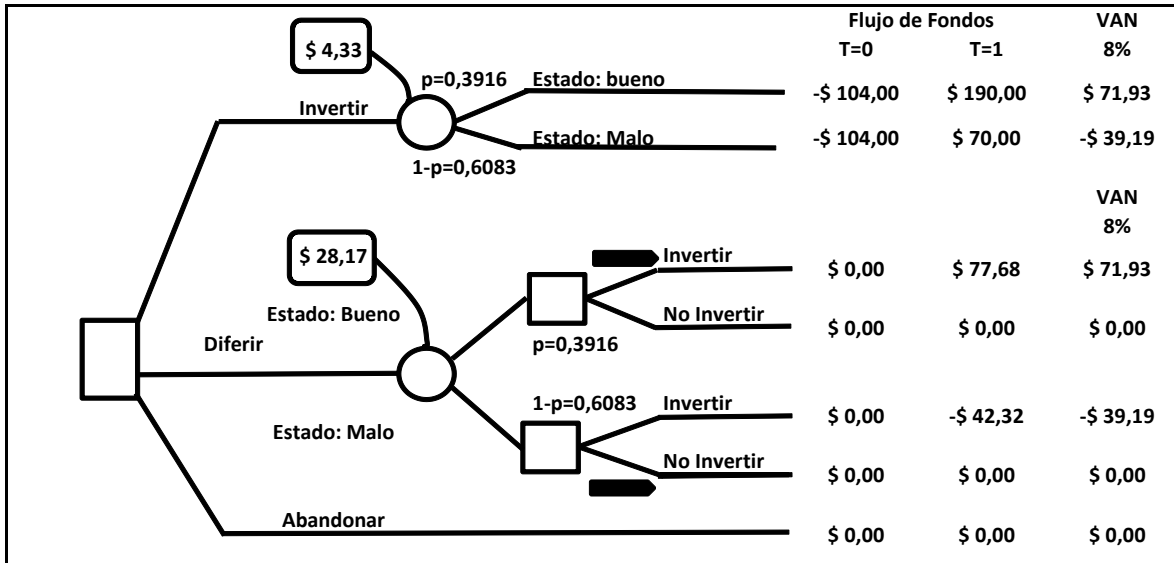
| | Flujo de Fondos | | VAN |
|---|---|---|---|
| | T=0 | T=1 | 8% |

$ 4,33

p=0,3916

Invertir

Estado: bueno

Estado: Malo

1-p=0,6083

| | | | |
|---|---|---|---|
| Estado: bueno | -$ 104,00 | $ 190,00 | $ 71,93 |
| Estado: Malo | -$ 104,00 | $ 70,00 | -$ 39,19 |

VAN
8%

$ 28,17

Estado: Bueno

Diferir

p=0,3916

1-p=0,6083

Estado: Malo

Abandonar

| | | | |
|---|---|---|---|
| Invertir | $ 0,00 | $ 77,68 | $ 71,93 |
| No Invertir | $ 0,00 | $ 0,00 | $ 0,00 |
| Invertir | $ 0,00 | -$ 42,32 | -$ 39,19 |
| No Invertir | $ 0,00 | $ 0,00 | $ 0,00 |
| Abandonar | $ 0,00 | $ 0,00 | $ 0,00 |